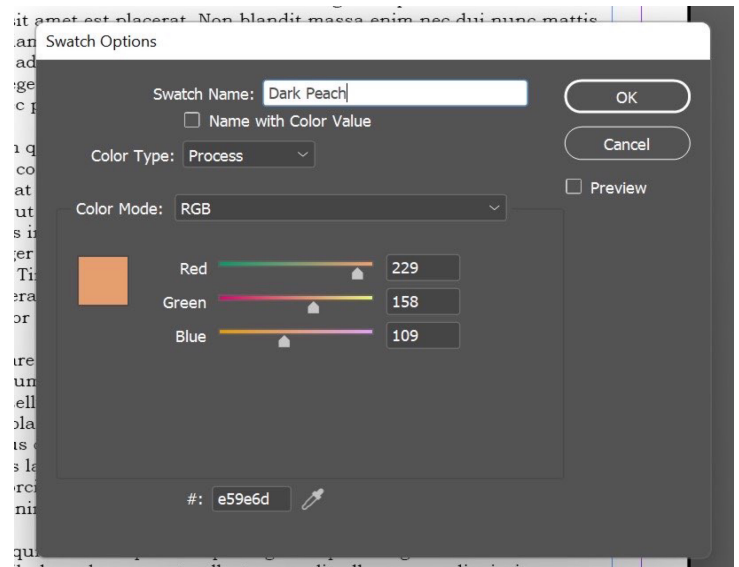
it amet est placerat. Non blandit massa enim nec dui nunc mattis

Swatch Options

Swatch Name: Dark Peach

Name with Color Value

Color Type: Process

Color Mode: RGB

Red 229

Green 158

Blue 109

#: e59e6d

OK

Cancel

Preview